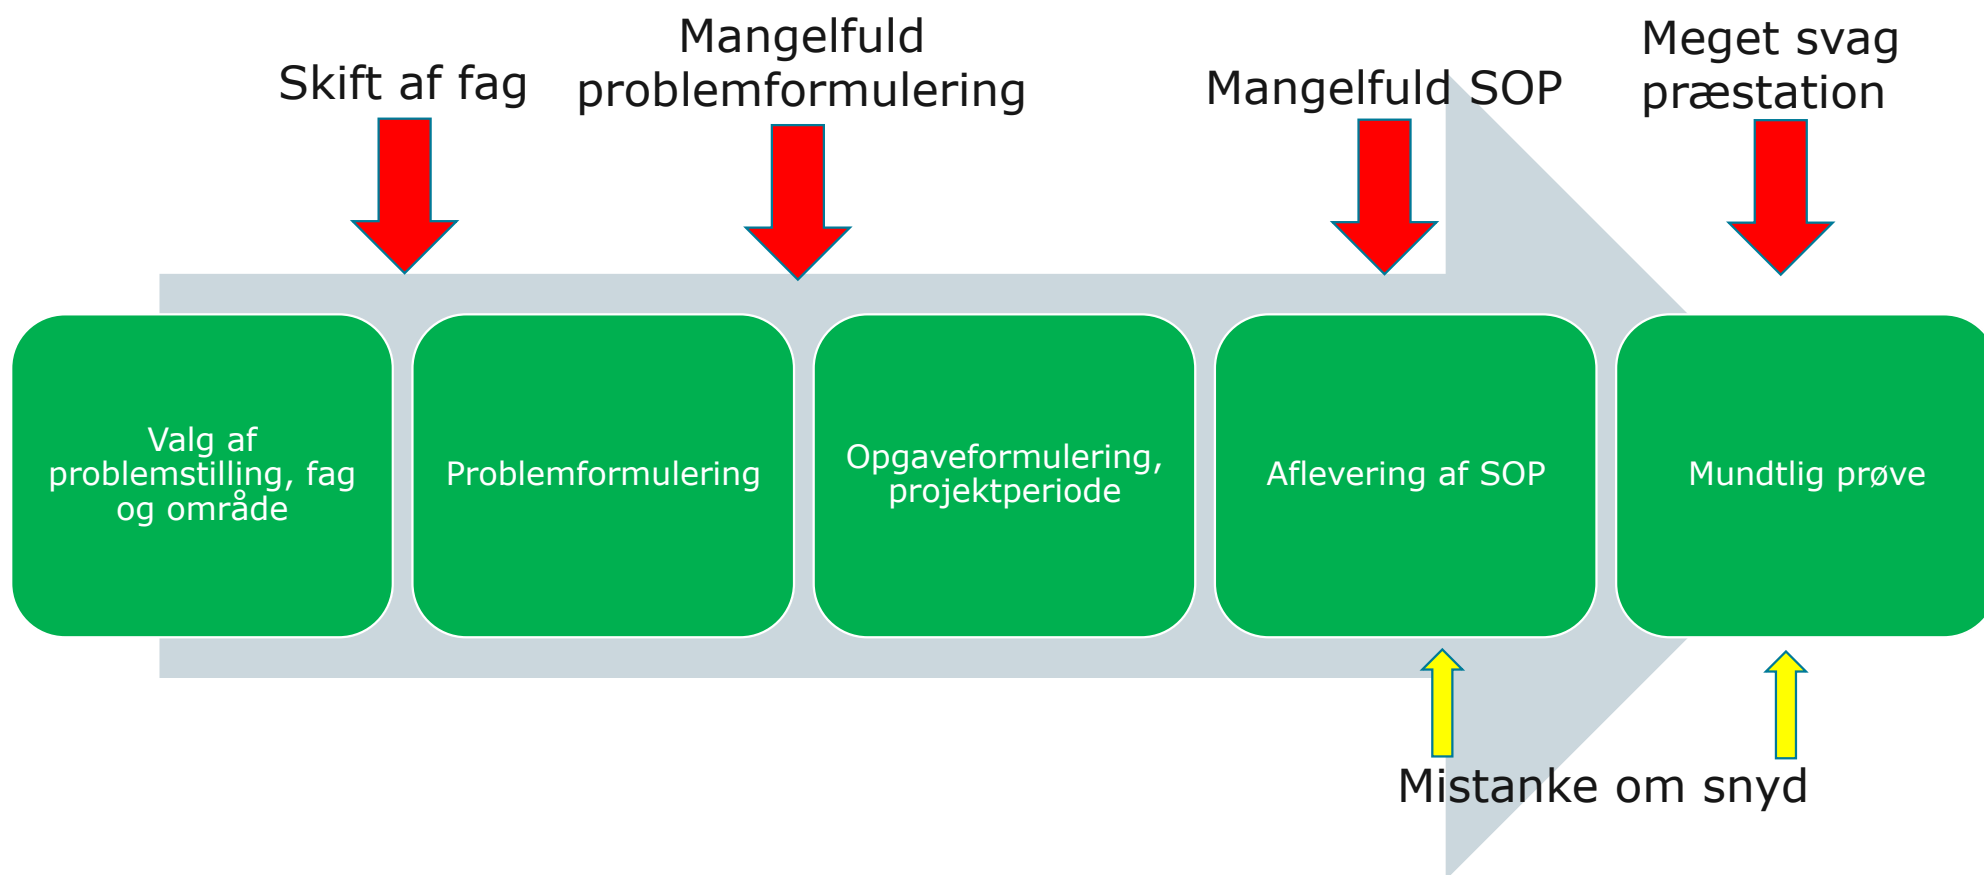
Skift af fag

Mangelfuld problemformulering

Mangelfuld SOP

Meget svag præstation

Valg af problemstilling, fag og område

Problemformulering

Opgaveformulering, projektperiode

Aflevering af SOP

Mundtlig prøve

Mistanke om snyd